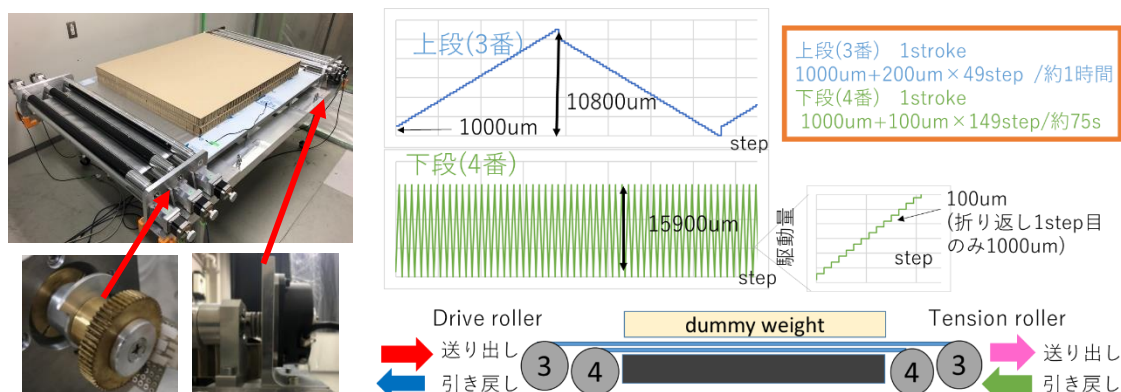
上段(3番)

10800um

1000um

step

上段(3番) 1stroke
1000um+200um×49step /約1時間
下段(4番) 1stroke
1000um+100um×149step/約75s

下段(4番)

15900um

step

駆動量

100um
(折り返し1step目のみ1000um)

step

Drive roller

dummy weight

Tension roller

送り出し

引き戻し

3

4

4

3

送り出し

引き戻し